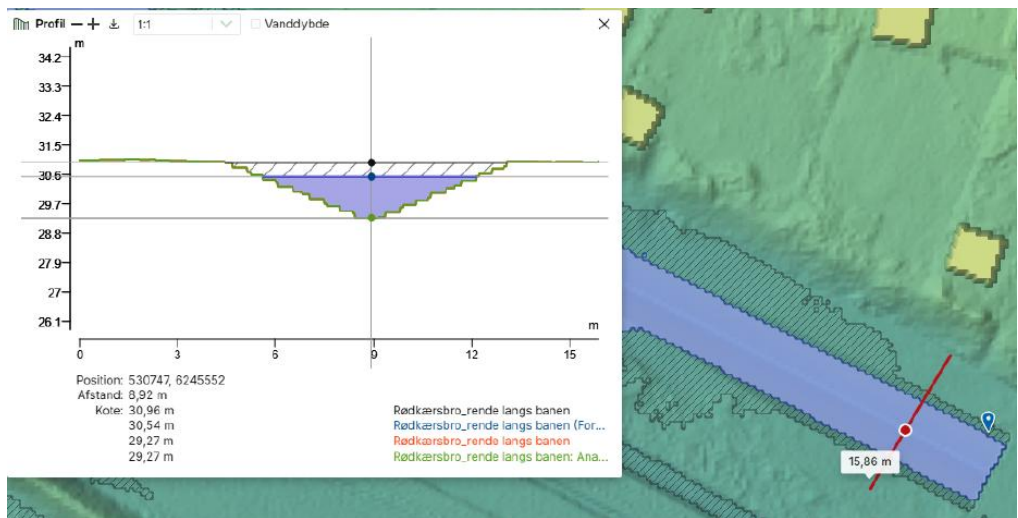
Profil — + ⤓ 1:1 Vanddybde ×

m
34.2
33.3
32.4
31.5
30.6
29.7
28.8
27.9
27
26.1
m
0 3 6 9 12 15

Position: 530747, 6245552
Afstand: 8,92 m
Kote: 30,96 m
30,54 m
29,27 m
29,27 m

Rødkærsbro_rende langs banen
Rødkærsbro_rende langs banen (For...
Rødkærsbro_rende langs banen
Rødkærsbro_rende langs banen: Ana...

15,86 m